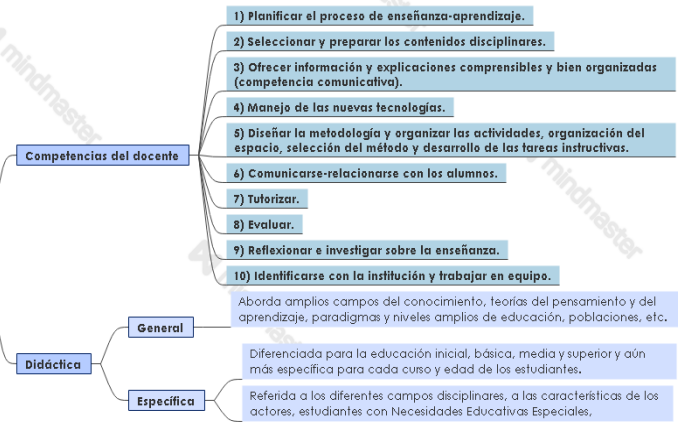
Competencias del docente

1) Planificar el proceso de enseñanza-aprendizaje.

2) Seleccionar y preparar los contenidos disciplinares.

3) Ofrecer información y explicaciones comprensibles y bien organizadas (competencia comunicativa).

4) Manejo de las nuevas tecnologías.

5) Diseñar la metodología y organizar las actividades, organización del espacio, selección del método y desarrollo de las tareas instructivas.

6) Comunicarse-relacionarse con los alumnos.

7) Tutorizar.

8) Evaluar.

9) Reflexionar e investigar sobre la enseñanza.

10) Identificarse con la institución y trabajar en equipo.

Didáctica

General

Aborda amplios campos del conocimiento, teorías del pensamiento y del aprendizaje, paradigmas y niveles amplios de educación, poblaciones, etc.

Específica

Diferenciada para la educación inicial, básica, media y superior y aún más específica para cada curso y edad de los estudiantes.

Referida a los diferentes campos disciplinares, a las características de los actores, estudiantes con Necesidades Educativas Especiales.

mindmaster

mindmaster